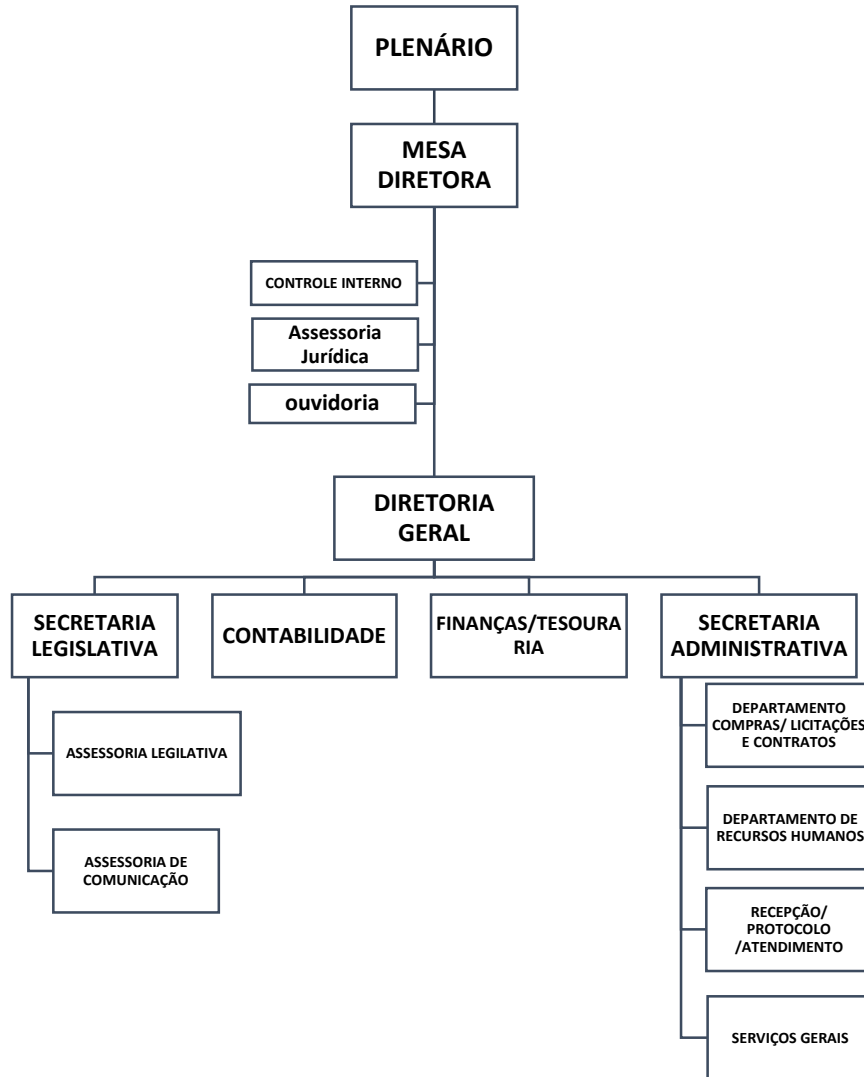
PLENÁRIO

MESA DIRETORA

CONTROLE INTERNO

Assessoria Jurídica

ouvidoria

DIRETORIA GERAL

SECRETARIA LEGISLATIVA

CONTABILIDADE

FINANÇAS/TESOURARIA

SECRETARIA ADMINISTRATIVA

ASSESSORIA LEGILATIVA

ASSESSORIA DE COMUNICAÇÃO

DEPARTAMENTO COMPRAS/ LICITAÇÕES E CONTRATOS

DEPARTAMENTO DE RECURSOS HUMANOS

RECEPÇÃO/ PROTOCOLO /ATENDIMENTO

SERVIÇOS GERAIS